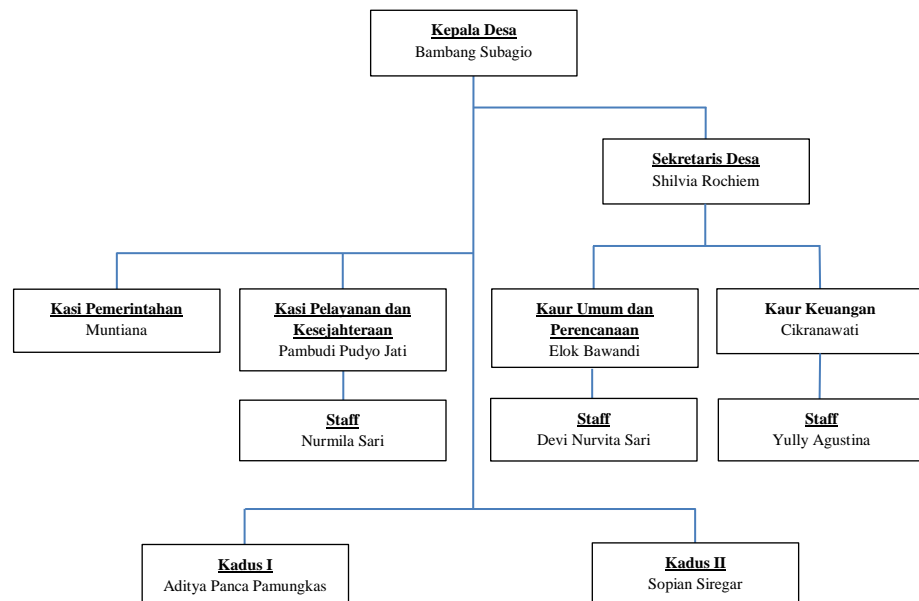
Kepala Desa
Bambang Subagio

Sekretaris Desa
Shilvia Rochiem

Kasi Pemerintahan
Muntiana

Kasi Pelayanan dan Kesejahteraan
Pambudi Pudyo Jati

Kaur Umum dan Perencanaan
Elok Bawandi

Kaur Keuangan
Cikranawati

Staff
Nurmila Sari

Staff
Devi Nurvita Sari

Staff
Yully Agustina

Kadus I
Aditya Panca Pamungkas

Kadus II
Sopian Siregar